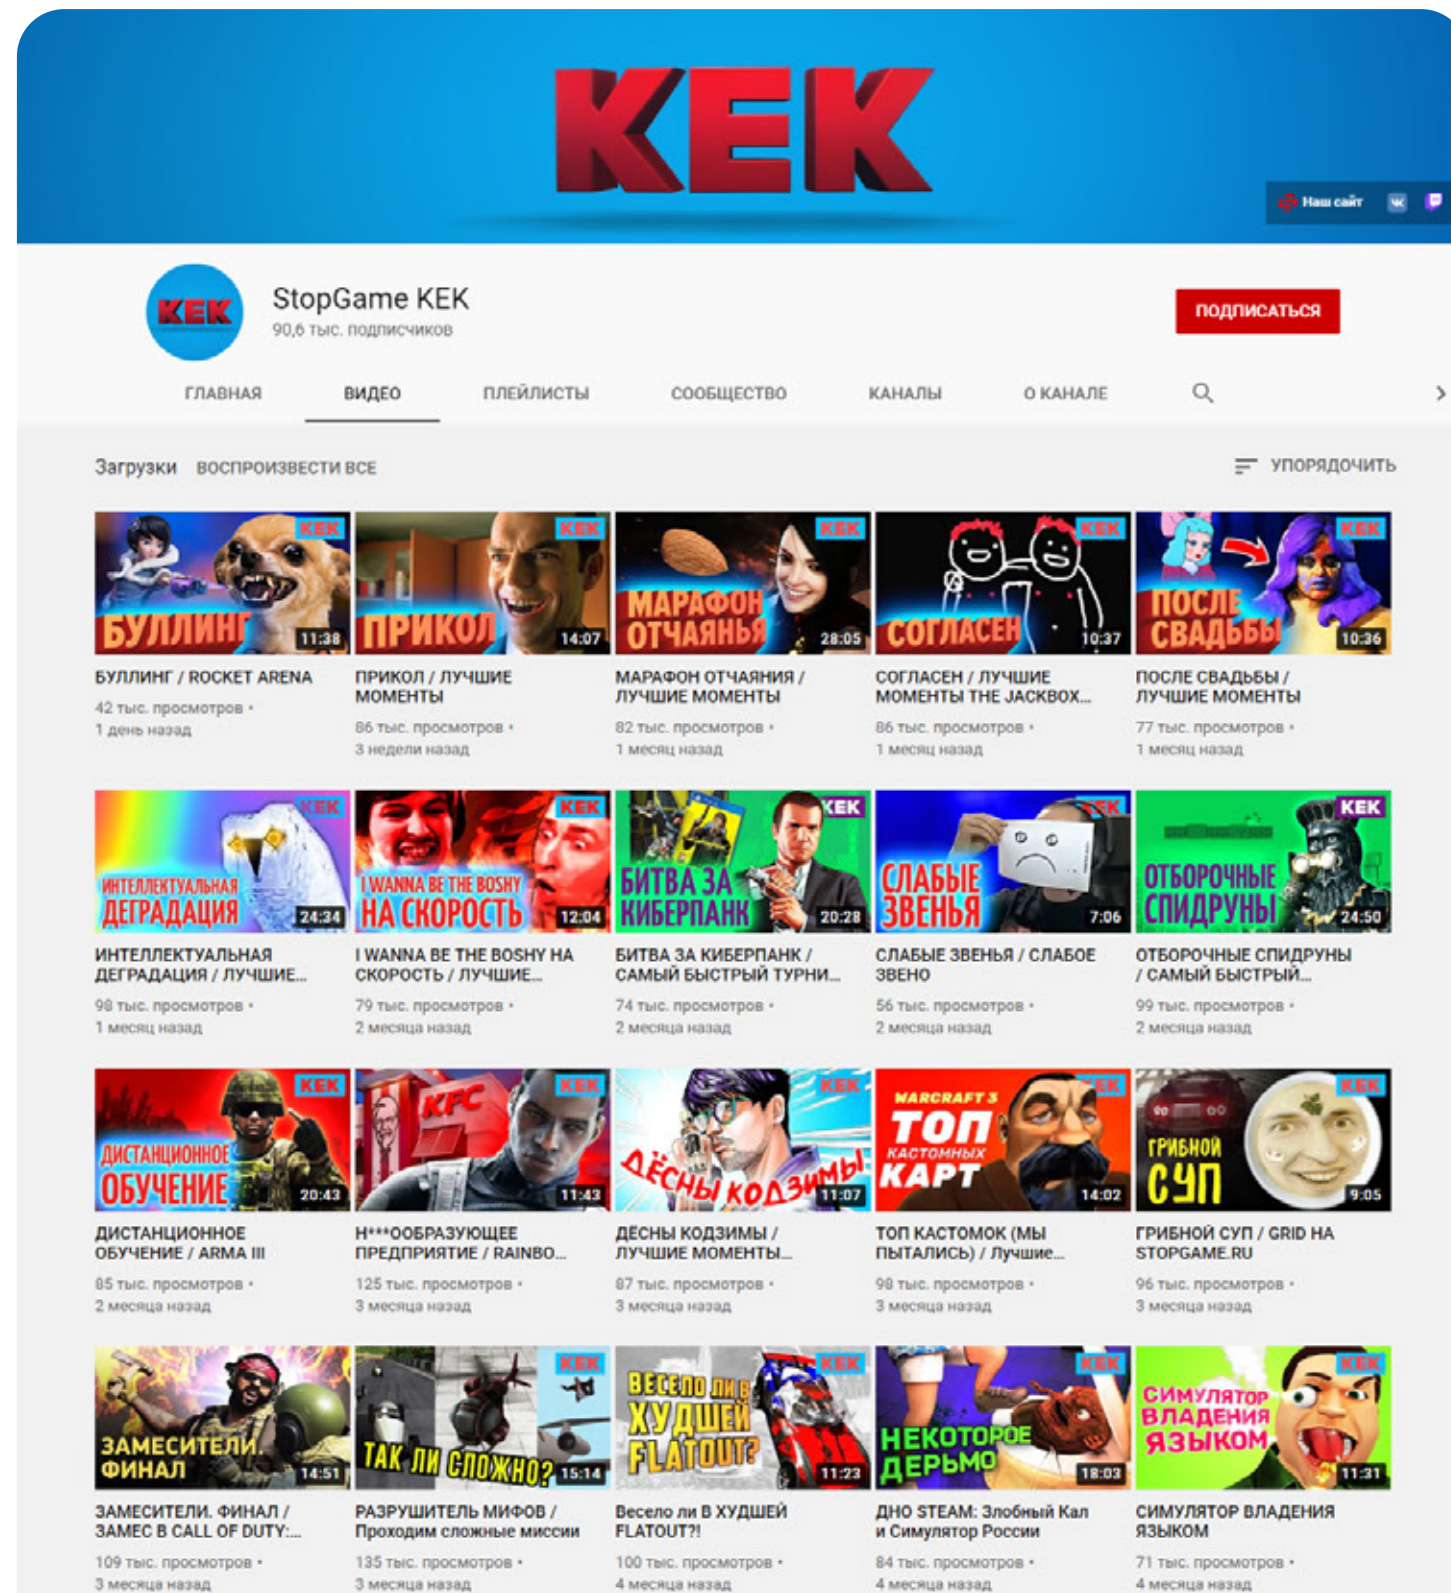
KEK

Наш сайт

KEK

StopGame KEK
90,6 тыс. подписчиков

ПОДПИСАТЬСЯ

ГЛАВНАЯ ВИДЕО ПЛЕЙЛИСТЫ СООБЩЕСТВО КАНАЛЫ О КАНАЛЕ

Загрузки ВОСПРОИЗВЕСТИ ВСЕ

УПОРЯДОЧИТЬ

KEK БУЛЛИНГ 11:38
БУЛЛИНГ / ROCKET ARENA
42 тыс. просмотров • 1 день назад

KEK ПРИКОЛ 14:07
ПРИКОЛ / ЛУЧШИЕ МОМЕНТЫ
86 тыс. просмотров • 3 недели назад

KEK МАРАФОН ОТЧАЯНЬЯ 28:05
МАРАФОН ОТЧАЯНИЯ / ЛУЧШИЕ МОМЕНТЫ
82 тыс. просмотров • 1 месяц назад

KEK СОГЛАСЕН 10:37
СОГЛАСЕН / ЛУЧШИЕ МОМЕНТЫ THE JACKBOX...
86 тыс. просмотров • 1 месяц назад

KEK ПОСЛЕ СВАДЬБЫ 10:36
ПОСЛЕ СВАДЬБЫ / ЛУЧШИЕ МОМЕНТЫ
77 тыс. просмотров • 1 месяц назад

KEK ИНТЕЛЛЕКТУАЛЬНАЯ ДЕГРАДАЦИЯ 24:34
ИНТЕЛЛЕКТУАЛЬНАЯ ДЕГРАДАЦИЯ / ЛУЧШИЕ...
98 тыс. просмотров • 1 месяц назад

KEK I WANNA BE THE BOSHY НА СКОРОСТЬ 12:04
I WANNA BE THE BOSHY НА СКОРОСТЬ / ЛУЧШИЕ...
79 тыс. просмотров • 2 месяца назад

KEK БИТВА ЗА КИБЕРПАНК 20:28
БИТВА ЗА КИБЕРПАНК / САМЫЙ БЫСТРЫЙ ТУРНИ...
74 тыс. просмотров • 2 месяца назад

KEK СЛАБЫЕ ЗВЕНЬЯ 7:06
СЛАБЫЕ ЗВЕНЬЯ / СЛАБОЕ ЗВЕНО
56 тыс. просмотров • 2 месяца назад

KEK ОТБОРОЧНЫЕ СПИДРУНЫ 24:50
ОТБОРОЧНЫЕ СПИДРУНЫ / САМЫЙ БЫСТРЫЙ...
99 тыс. просмотров • 2 месяца назад

KEK ДИСТАНЦИОННОЕ ОБУЧЕНИЕ 20:43
ДИСТАНЦИОННОЕ ОБУЧЕНИЕ / ARMA III
85 тыс. просмотров • 2 месяца назад

KEK KFC 11:43
Н***ООБРАЗУЮЩЕЕ ПРЕДПРИЯТИЕ / RAINBO...
125 тыс. просмотров • 3 месяца назад

KEK ДЁСНЫ КОДЗИМЫ 11:07
ДЁСНЫ КОДЗИМЫ / ЛУЧШИЕ МОМЕНТЫ...
87 тыс. просмотров • 3 месяца назад

KEK WARCRAFT 3 ТОП КАСТОМНЫХ КАРТ 14:02
ТОП КАСТОМОК (МЫ ПЫТАЛИСЬ) / Лучшие...
98 тыс. просмотров • 3 месяца назад

KEK ГРИБНОЙ СУП 9:05
ГРИБНОЙ СУП / GRID НА STOPGAME.RU
96 тыс. просмотров • 3 месяца назад

ЗАМЕСИТЕЛИ. ФИНАЛ 14:51
ЗАМЕСИТЕЛИ. ФИНАЛ / ЗАМЕС В CALL OF DUTY:...
109 тыс. просмотров • 3 месяца назад

KEK ТАК ЛИ СЛОЖНО? 15:14
РАЗРУШИТЕЛЬ МИФОВ / Проходим сложные миссии
135 тыс. просмотров • 3 месяца назад

KEK ВЕСЕЛО ЛИ В ХУДШЕЙ FLATOUT? 11:23
Весело ли В ХУДШЕЙ FLATOUT?!
100 тыс. просмотров • 4 месяца назад

KEK НЕКОТОРОЕ ДЕРЬМО 18:03
ДНО STEAM: Злобный Кал и Симулятор России
84 тыс. просмотров • 4 месяца назад

KEK СИМУЛЯТОР ВЛАДЕНИЯ ЯЗЫКОМ 11:31
СИМУЛЯТОР ВЛАДЕНИЯ ЯЗЫКОМ
71 тыс. просмотров • 4 месяца назад